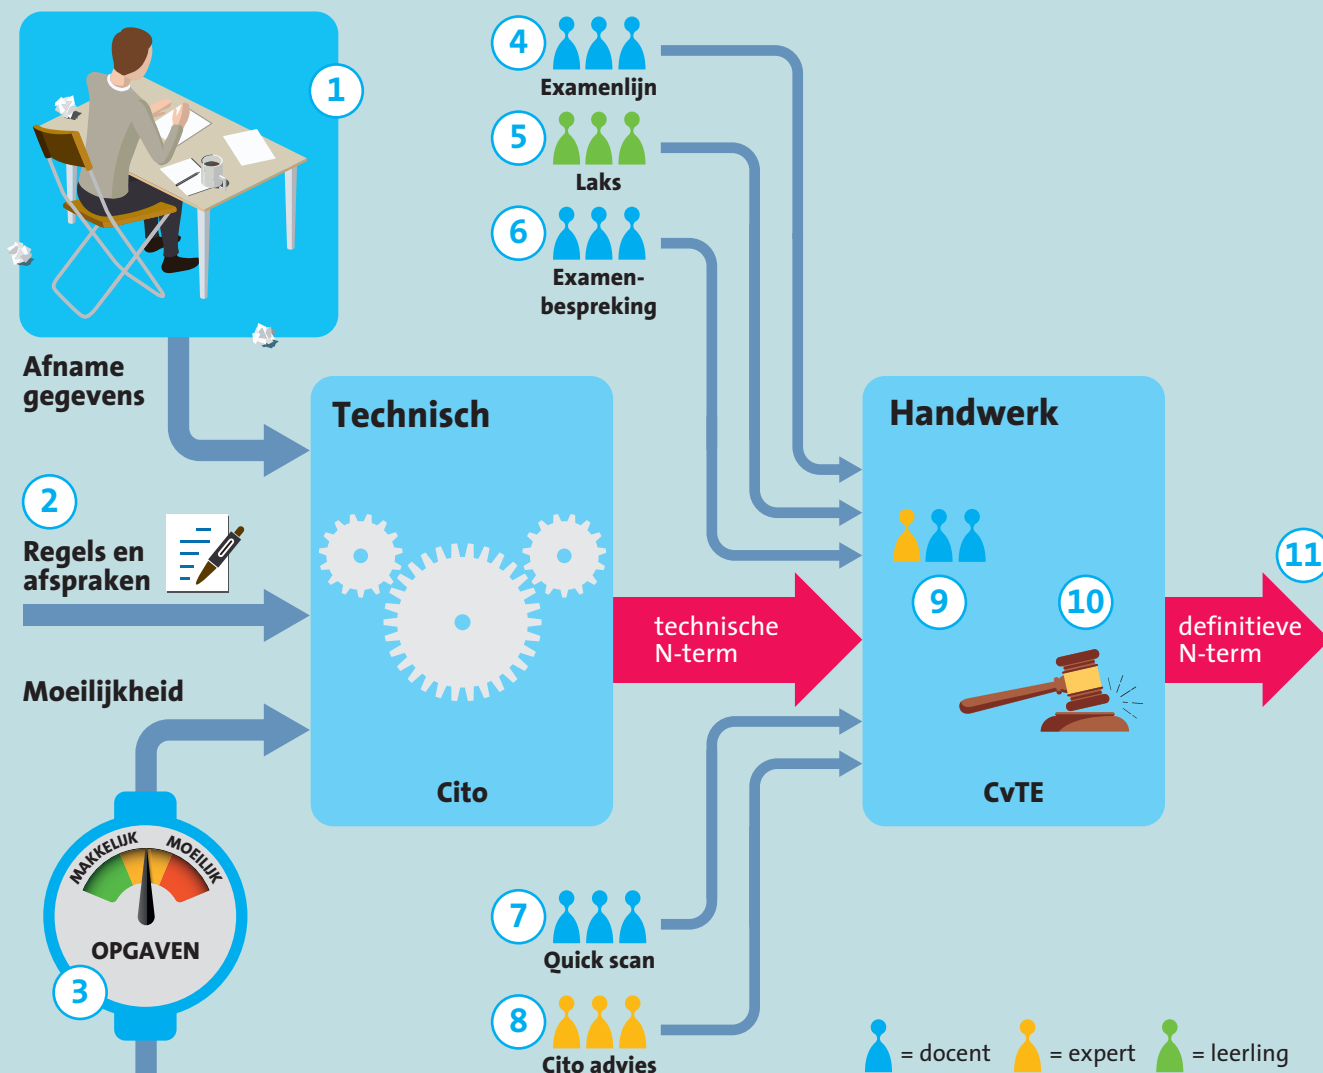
1

Afname gegevens

2

Regels en afspraken

Moeilijkheid

MAKKELIJK MOEILIJK

OPGAVEN

3

4 Examenlijn

5 Laks

6 Examenbespreking

Technisch

Cito

technische N-term

Handwerk

9

10

CvTE

definitieve N-term

11

7 Quick scan

8 Cito advies

= docent = expert = leerling